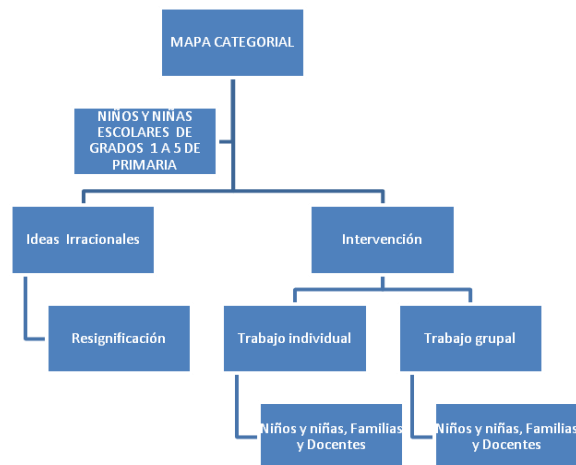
MAPA CATEGORIAL

NIÑOS Y NIÑAS ESCOLARES DE GRADOS 1 A 5 DE PRIMARIA

Ideas Irracionales

Resignificación

Intervención

Trabajo individual

Niños y niñas, Familias y Docentes

Trabajo grupal

Niños y niñas, Familias y Docentes